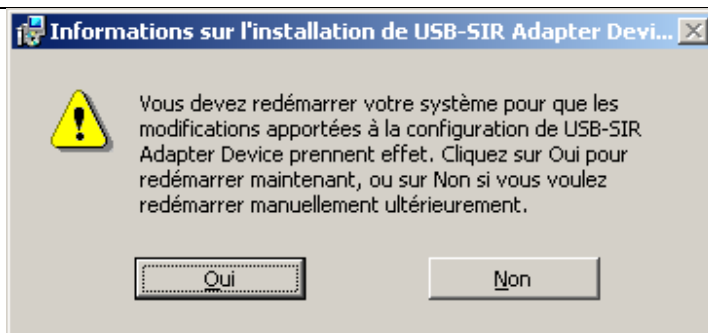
Informations sur l'installation de USB-SIR Adapter Devi...

Vous devez redémarrer votre système pour que les modifications apportées à la configuration de USB-SIR Adapter Device prennent effet. Cliquez sur Oui pour redémarrer maintenant, ou sur Non si vous voulez redémarrer manuellement ultérieurement.

Oui

Non